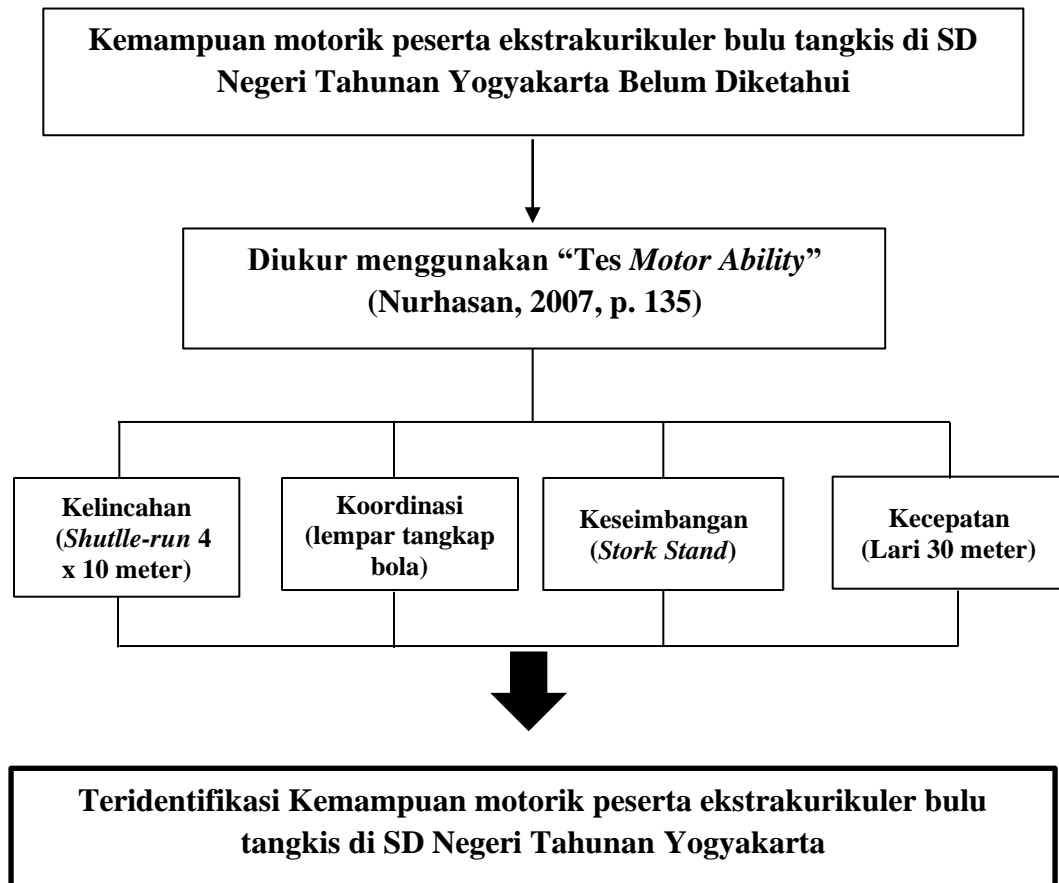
Kemampuan motorik peserta ekstrakurikuler bulu tangkis di SD Negeri Tahunan Yogyakarta Belum Diketahui

Diukur menggunakan "Tes Motor Ability" (Nurhasan, 2007, p. 135)

Kelincahan (Shutlle-run 4 x 10 meter)

Koordinasi (lempar tangkap bola)

Keseimbangan (Stork Stand)

Kecepatan (Lari 30 meter)

Teridentifikasi Kemampuan motorik peserta ekstrakurikuler bulu tangkis di SD Negeri Tahunan Yogyakarta